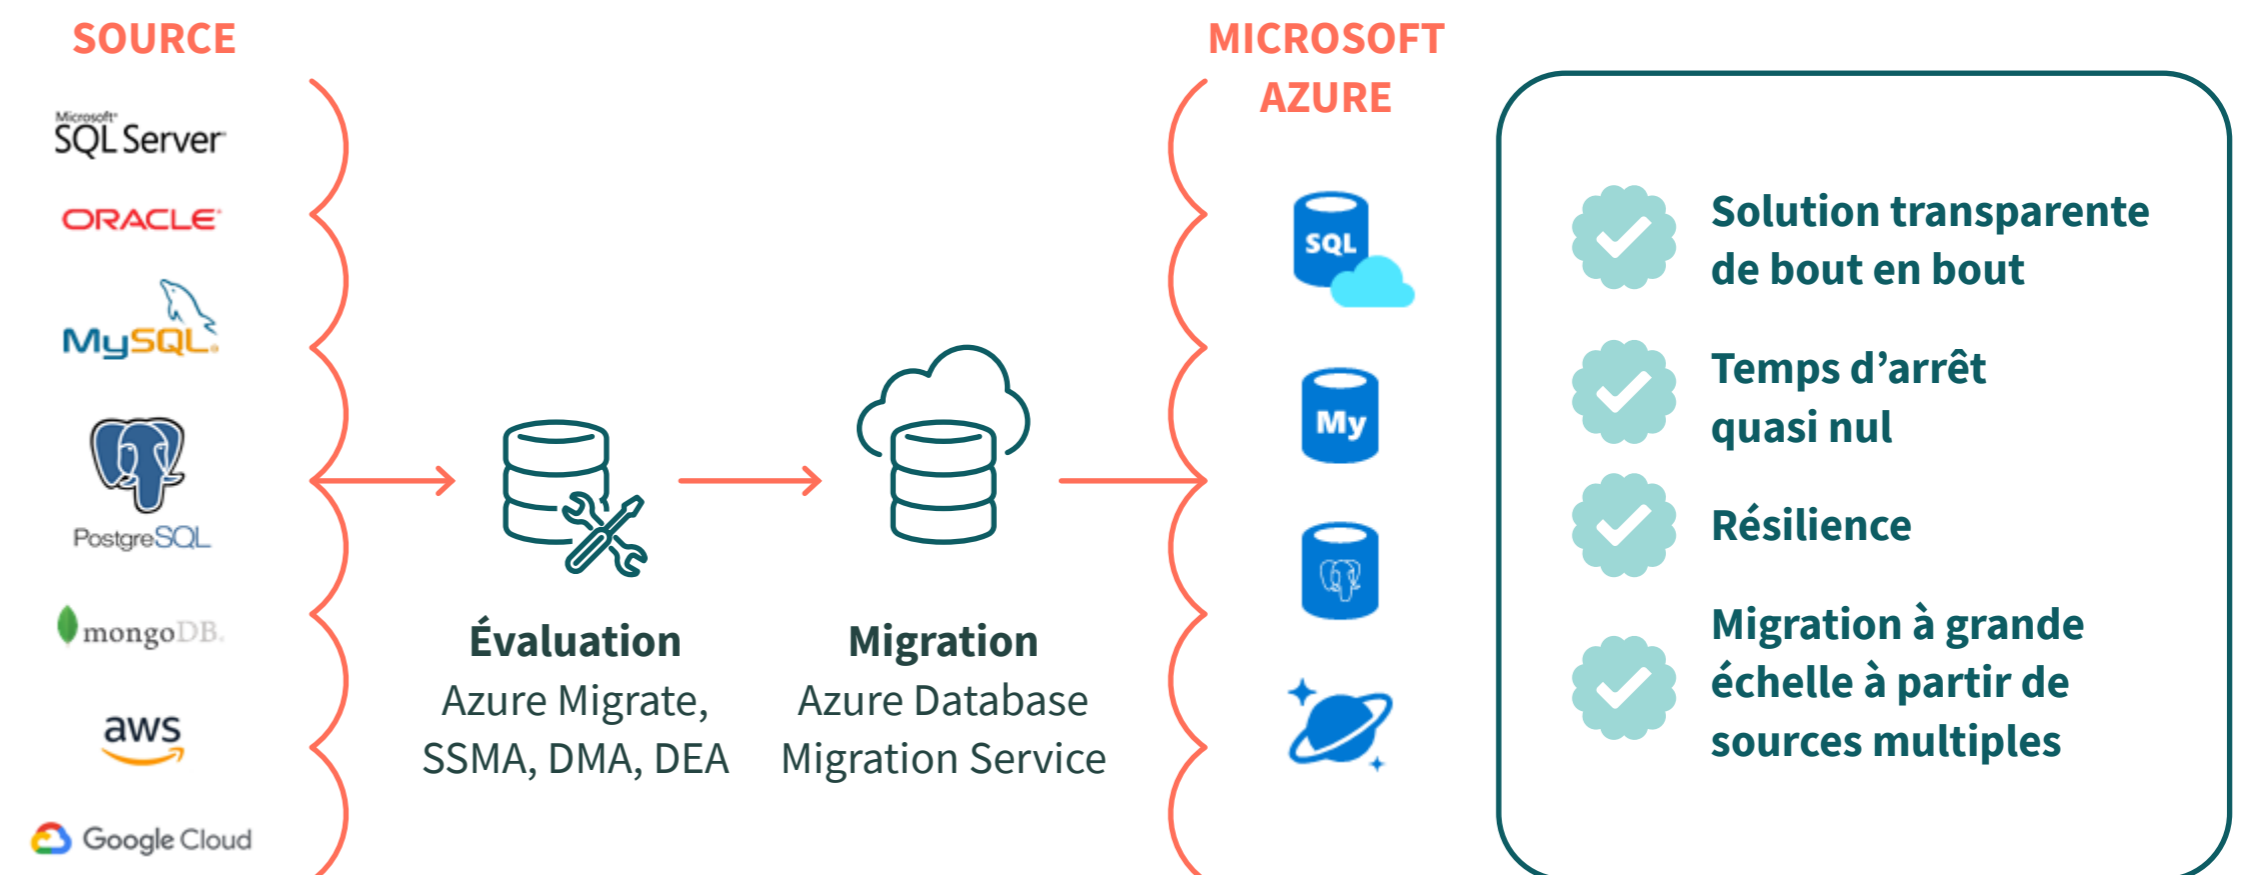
SOURCE

Microsoft SQL Server

ORACLE

MySQL

PostgreSQL

mongoDB

aws

Google Cloud

Évaluation
Azure Migrate, SSMA, DMA, DEA

Migration
Azure Database Migration Service

MICROSOFT AZURE

SQL

My

Solution transparente de bout en bout

Temps d'arrêt quasi nul

Résilience

Migration à grande échelle à partir de sources multiples